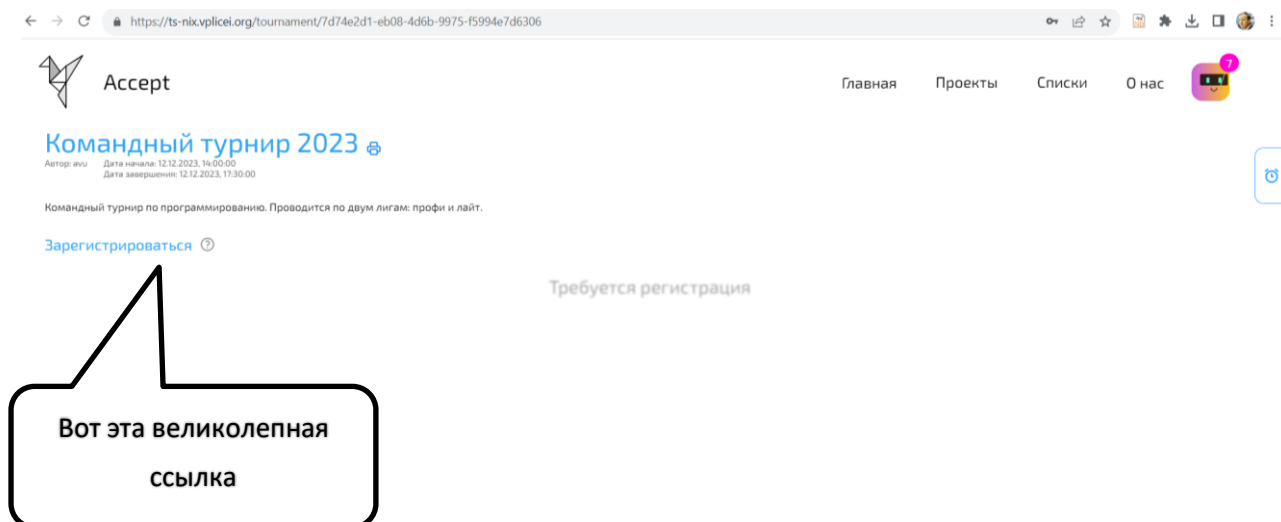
https://ts-nix.vplicei.org/tournament/7d74e2d1-eb08-4d6b-9975-f5994e7d6306

Accept

Главная Проекты Списки О нас

7

Командный турнир 2023

Автор: avu Дата начала: 12.12.2023, 14:00:00
Дата завершения: 12.12.2023, 17:30:00

Командный турнир по программированию. Проводится по двум лигам: профи и лайт.

Зарегистрироваться

Требуется регистрация

Вот эта великолепная ссылка